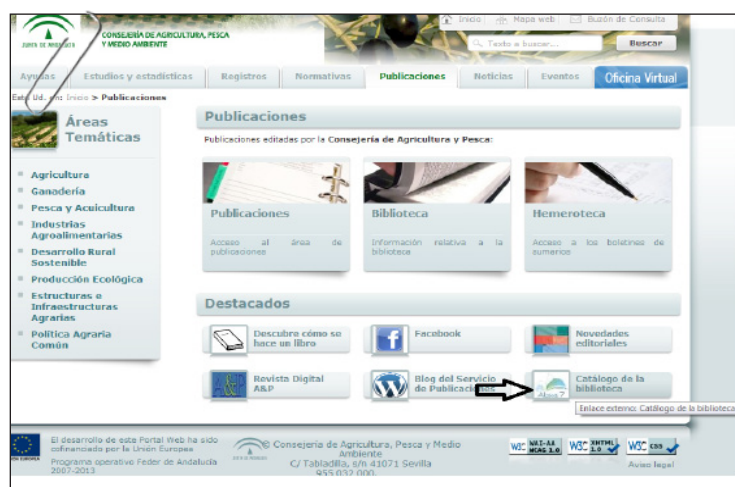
JUNTA DE ANDALUCIA CONSEJERÍA DE AGRICULTURA, PESCA Y MEDIO AMBIENTE

Inicio | Mapa web | Buzón de Consulta

Texto a buscar... Buscar

Ayudas | Estudios y estadísticas | Registros | Normativas | Publicaciones | Noticias | Eventos | Oficina Virtual

Está Ud. en: Inicio > Publicaciones

Áreas Temáticas

- Agricultura
- Ganadería
- Pesca y Acuicultura
- Industrias Agroalimentarias
- Desarrollo Rural Sostenible
- Producción Ecológica
- Estructuras e Infraestructuras Agrarias
- Política Agraria Común

Publicaciones

Publicaciones editadas por la Consejería de Agricultura y Pesca:

Publicaciones
Acceso al área de publicaciones

Biblioteca
Información relativa a la biblioteca

Hemeroteca
Acceso a los boletines de sumarios

Destacados

Descubre cómo se hace un libro

Facebook

Novedades editoriales

Revista Digital A&P

Blog del Servicio de Publicaciones

Catálogo de la biblioteca

Enlace externo: Catálogo de la biblioteca

UNIÓN EUROPEA
El desarrollo de este Portal Web ha sido cofinanciado por la Unión Europea
Programa operativo Feder de Andalucía 2007-2013

JUNTA DE ANDALUCIA Consejería de Agricultura, Pesca y Medio Ambiente
C/ Tabladilla, s/n 41071 Sevilla
955 032 000

W3C WAI-AA WCAG 1.0 | W3C XHTML 1.0 | W3C css
Aviso legal